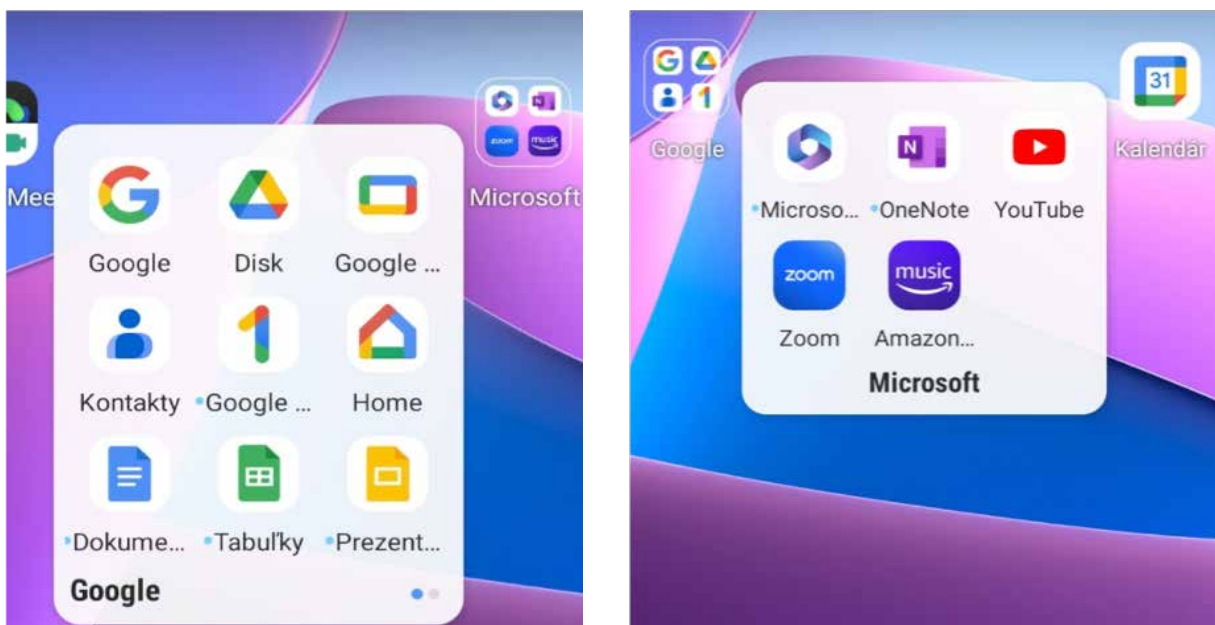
Mee

Microsoft

zoom

music

Google

Disk

Google ...

Kontakty

Google ...

Home

Dokume...

Tabuľky

Prezent...

Google

Google

31

Kalendár

Microso...

OneNote

YouTube

zoom

music

Zoom

Amazon...

Microsoft